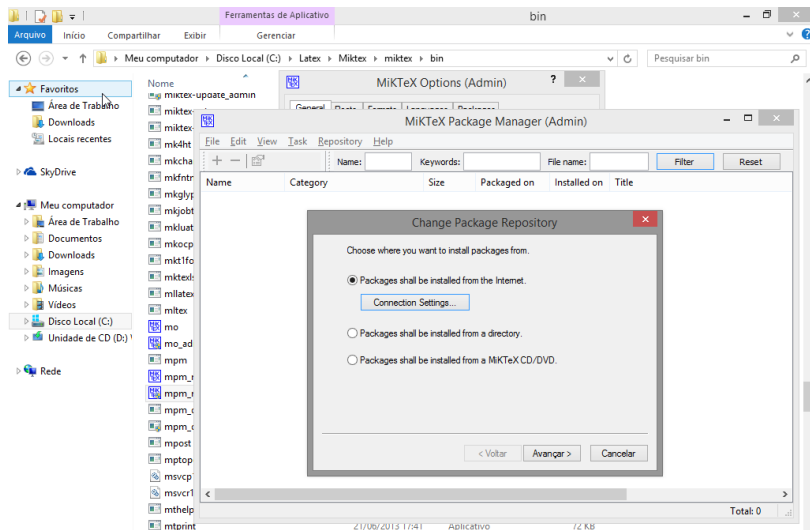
Ferramentas de Aplicativo
bin
Arquivo
Início
Compartilhar
Exibir
Gerenciar
Meu computador › Disco Local (C:) › Latex › Miktex › miktex › bin
Pesquisar bin

Favoritos
Área de Trabalho
Downloads
Locais recentes
SkyDrive
Meu computador
Área de Trabalho
Documentos
Downloads
Imagens
Músicas
Vídeos
Disco Local (C:)
Unidade de CD (D:) V
Rede

Nome
miktex-update_admin
miktex-
miktex-
mk4ht
mkcha
mkfntr
mkglyp
mkjobt
mkluat
mkocp
mkt1fo
mktexls
mllatex
mltex
mo
mo_ad
mpm
mpm_
mpm_
mpm_
mpm_
mpost
mptop
msvcp
msvcr1
mthelp
mtprint
21/06/2013 17:41
Aplicativo
72 KB

MiKTeX Options (Admin)
General
Roots
Formats
Languages
Packages

MiKTeX Package Manager (Admin)
File
Edit
View
Task
Repository
Help
Name:
Keywords:
File name:
Filter
Reset
Name
Category
Size
Packaged on
Installed on
Title
Total: 0

Change Package Repository
Choose where you want to install packages from.
Packages shall be installed from the Internet.
Connection Settings...
Packages shall be installed from a directory.
Packages shall be installed from a MiKTeX CD/DVD.
< Voltar
Avançar >
Cancelar